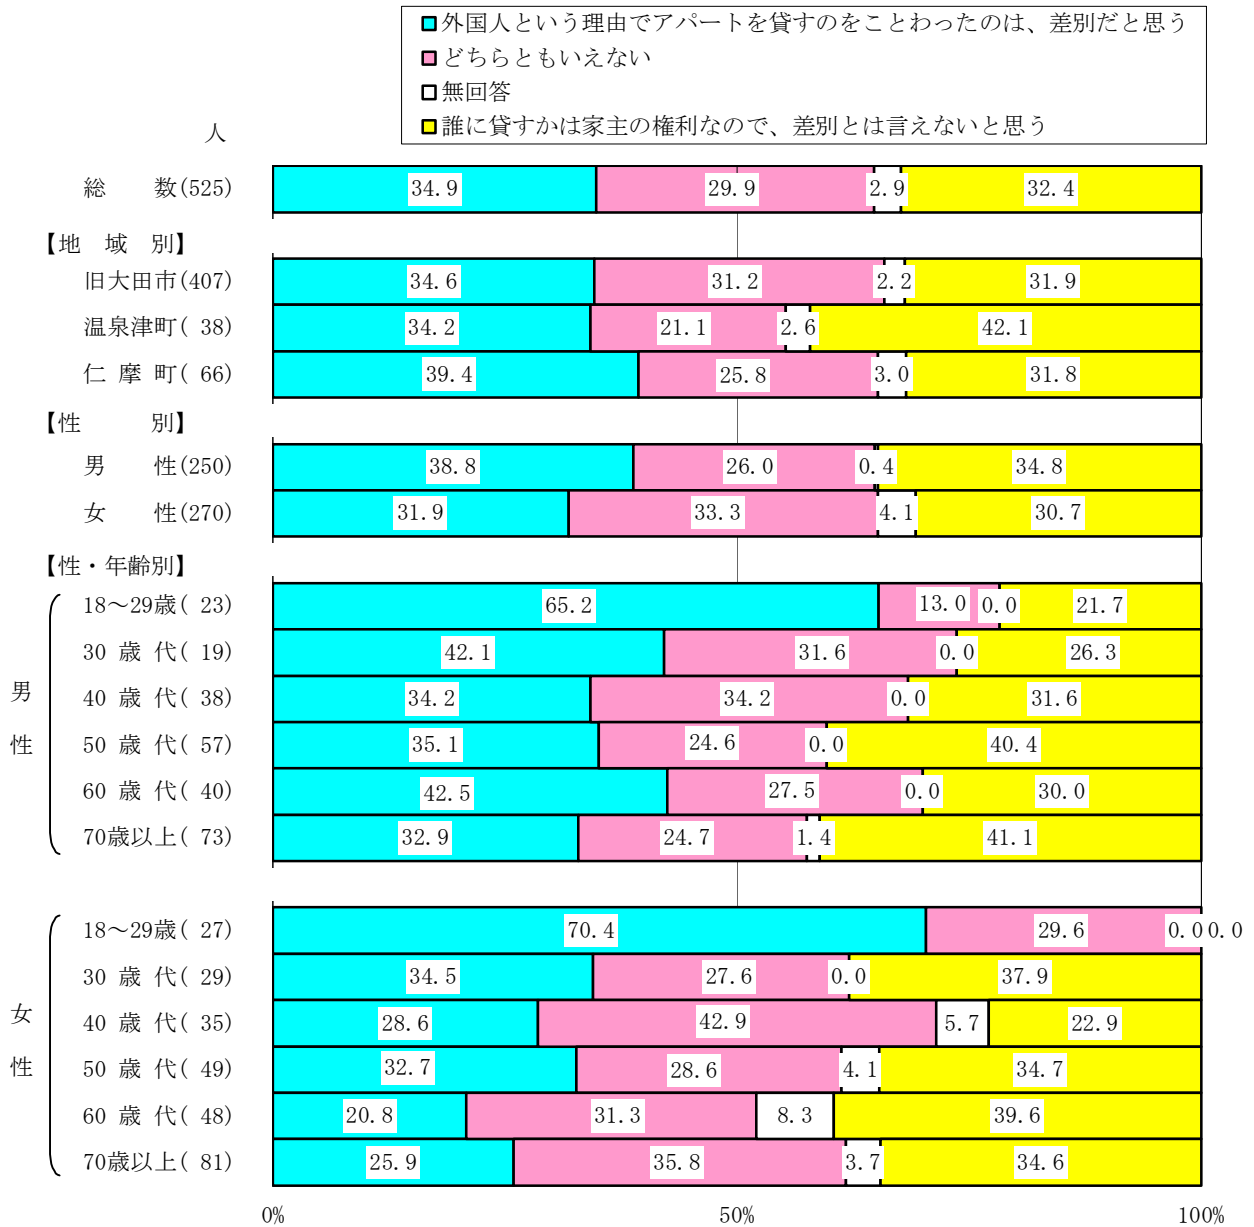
外国人という理由でアパートを貸すのをことわったのは、差別だと思う
どちらともいえない
無回答
誰に貸すかは家主の権利なので、差別とは言えないと思う

人

| | | | | |
|---|---|---|---|---|
| 総　数(525) | 34.9 | 29.9 | 2.9 | 32.4 |
| 【地　域　別】 | | | | |
| 旧大田市(407) | 34.6 | 31.2 | 2.2 | 31.9 |
| 温泉津町( 38) | 34.2 | 21.1 | 2.6 | 42.1 |
| 仁 摩 町( 66) | 39.4 | 25.8 | 3.0 | 31.8 |
| 【性　別】 | | | | |
| 男　性(250) | 38.8 | 26.0 | 0.4 | 34.8 |
| 女　性(270) | 31.9 | 33.3 | 4.1 | 30.7 |
| 【性・年齢別】 | | | | |
| 男性 18～29歳( 23) | 65.2 | 13.0 | 0.0 | 21.7 |
| 男性 30 歳 代( 19) | 42.1 | 31.6 | 0.0 | 26.3 |
| 男性 40 歳 代( 38) | 34.2 | 34.2 | 0.0 | 31.6 |
| 男性 50 歳 代( 57) | 35.1 | 24.6 | 0.0 | 40.4 |
| 男性 60 歳 代( 40) | 42.5 | 27.5 | 0.0 | 30.0 |
| 男性 70歳以上( 73) | 32.9 | 24.7 | 1.4 | 41.1 |
| 女性 18～29歳( 27) | 70.4 | 29.6 | 0.0 | 0.0 |
| 女性 30 歳 代( 29) | 34.5 | 27.6 | 0.0 | 37.9 |
| 女性 40 歳 代( 35) | 28.6 | 42.9 | 5.7 | 22.9 |
| 女性 50 歳 代( 49) | 32.7 | 28.6 | 4.1 | 34.7 |
| 女性 60 歳 代( 48) | 20.8 | 31.3 | 8.3 | 39.6 |
| 女性 70歳以上( 81) | 25.9 | 35.8 | 3.7 | 34.6 |

0%　50%　100%